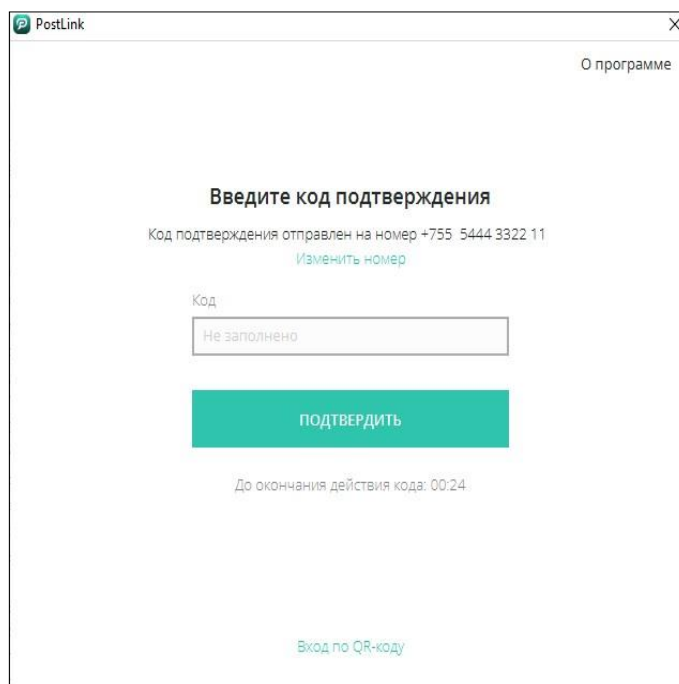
PostLink
X
О программе

Введите код подтверждения

Код подтверждения отправлен на номер +755 5444 3322 11
Изменить номер

Код
Не заполнено

ПОДТВЕРДИТЬ

До окончания действия кода: 00:24

Вход по QR-коду